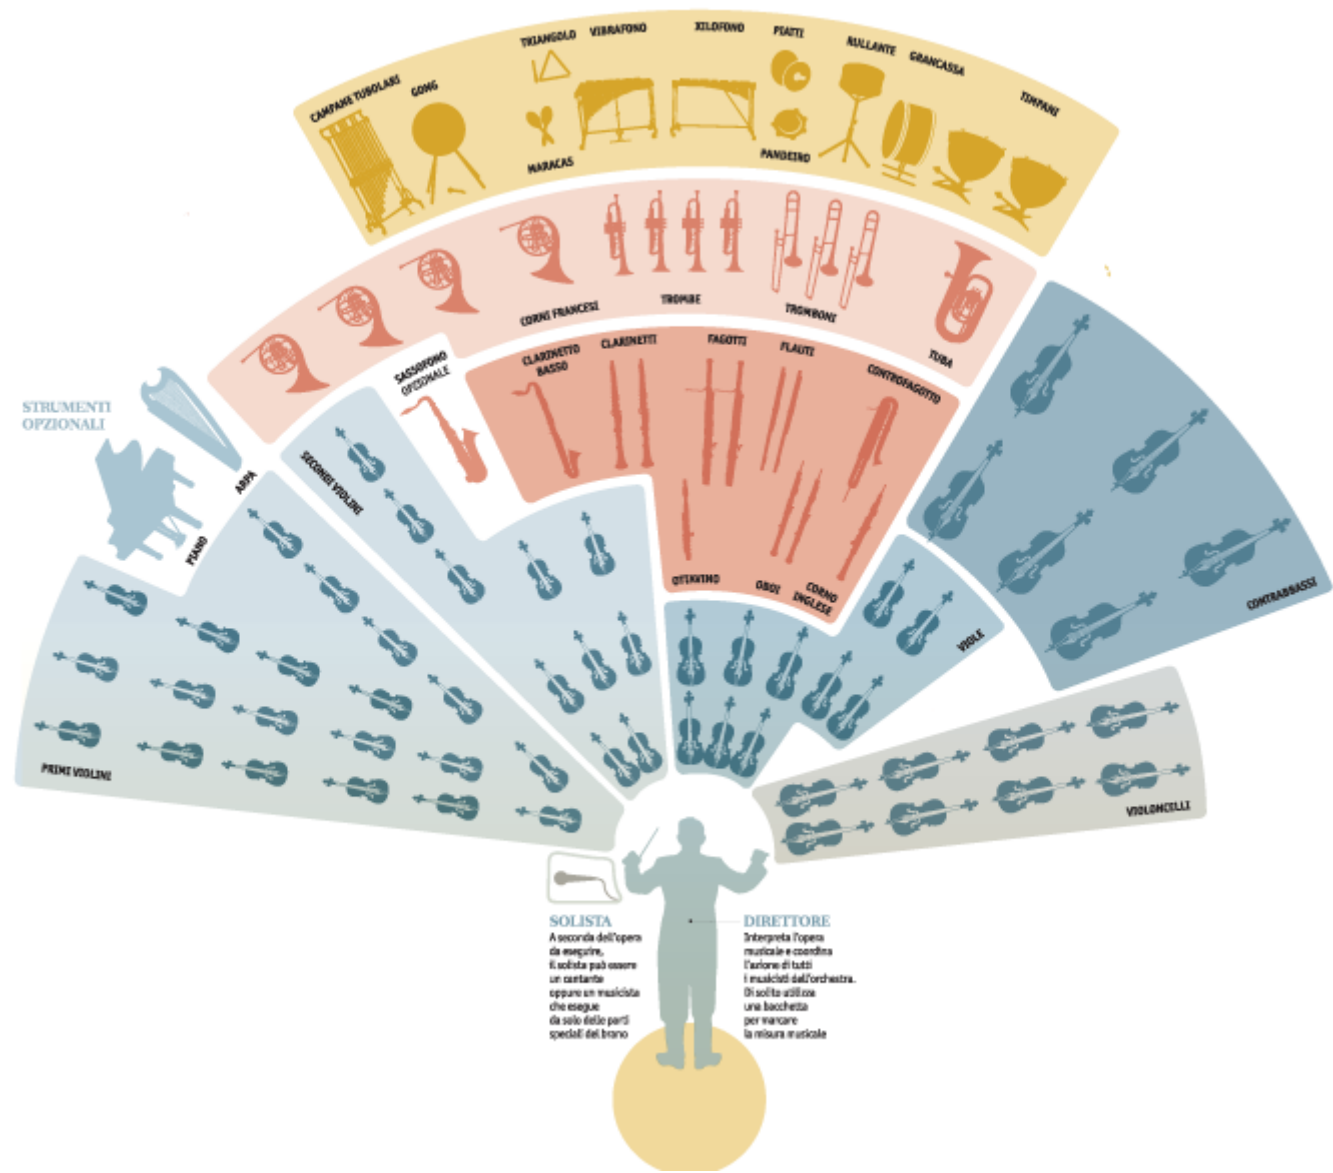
CAMPANE TUBOLARI
GONG
TRIANGOLO
MARACAS
VIBRAFONO
XILOFONO
PIATTI
PANDEIRO
RULLANTE
GRANCASSA
TIMPANI

CORNI FRANCESI
TROMBE
TROMBONI
TUBA

SASSOFONO OPZIONALE
CLARINETTO BASSO
CLARINETTI
FAGOTTI
FLAUTI
CONTROFAGOTTO
OTTAVINO
OBOI
CORNO INGLESE

STRUMENTI OPZIONALI
ARPA
PIANO

SECONDI VIOLINI
PRIMI VIOLINI
VIOLE
CONTRABBASSI
VIOLONCELLI

SOLISTA
A seconda dell'opera da eseguire, il solista può essere un cantante oppure un musicista che esegue da solo delle parti speciali del brano

DIRETTORE
Interpreta l'opera musicale e coordina l'azione di tutti i musicisti dell'orchestra. Di solito utilizza una bacchetta per marcare la misura musicale